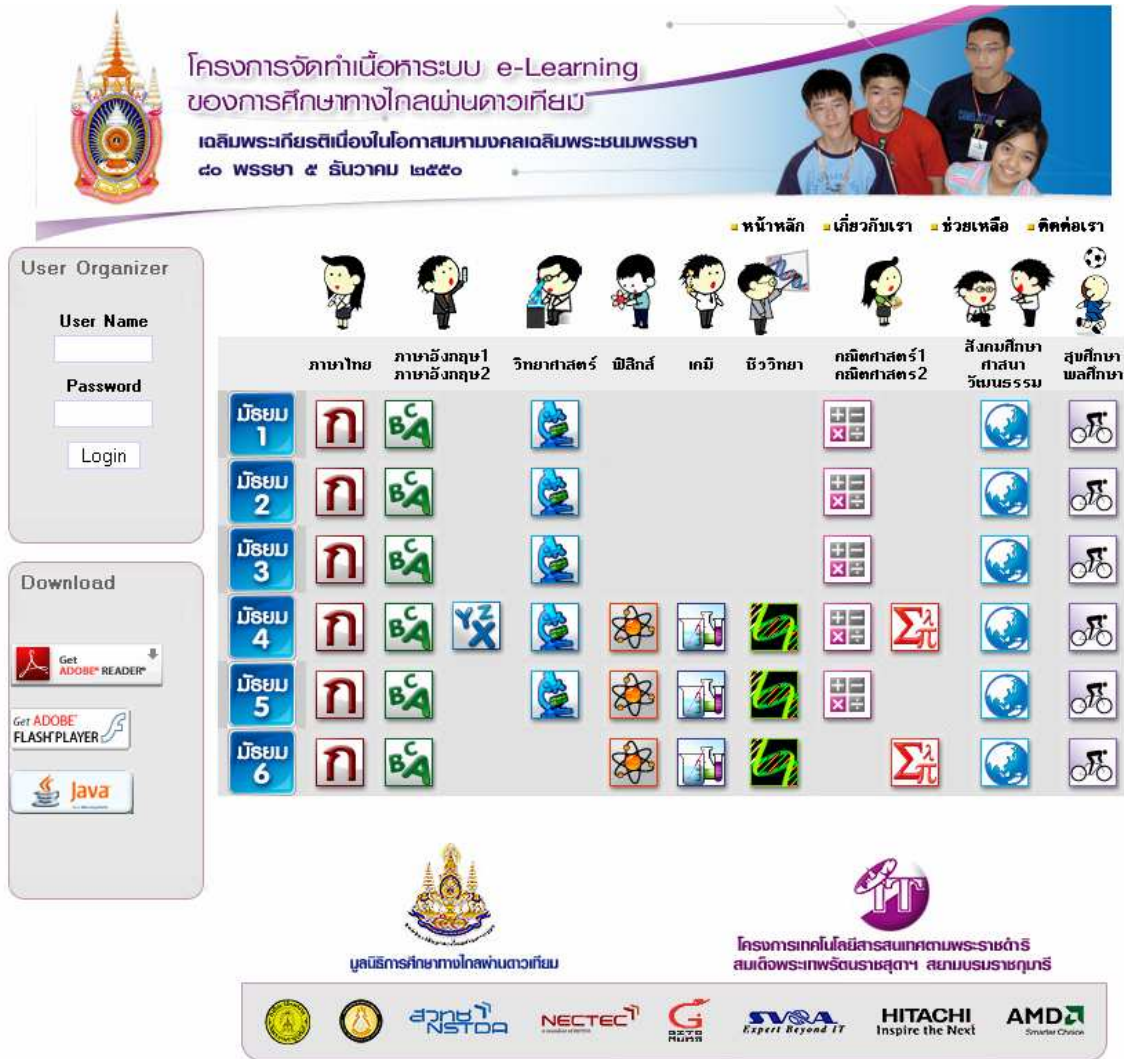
โครงการจัดทำเนื้อหาระบบ e-Learning ของการศึกษาทางไกลผ่านดาวเทียม

เฉลิมพระเกียรติเนื่องในโอกาสมหามงคลเฉลิมพระชนมพรรษา ๘๐ พรรษา ๕ ธันวาคม ๒๕๕๐

หน้าหลัก เกี่ยวกับเรา ช่วยเหลือ ติดต่อเรา

User Organizer

User Name

Password

Login

Download

Get ADOBE READER

Get ADOBE FLASH PLAYER

Java

| | ภาษาไทย | ภาษาอังกฤษ1 ภาษาอังกฤษ2 | | วิทยาศาสตร์ | ฟิสิกส์ | เคมี | ชีววิทยา | คณิตศาสตร์1 คณิตศาสตร์2 | | สังคมศึกษา ศาสนา วัฒนธรรม | สุขศึกษา พลศึกษา |
|---|---|---|---|---|---|---|---|---|---|---|---|
| มัธยม 1 | ก | BCA | | | | | | | | | |
| มัธยม 2 | ก | BCA | | | | | | | | | |
| มัธยม 3 | ก | BCA | | | | | | | | | |
| มัธยม 4 | ก | BCA | YZX | | | | | | Σλπ | | |
| มัธยม 5 | ก | BCA | | | | | | | | | |
| มัธยม 6 | ก | BCA | | | | | | | Σλπ | | |

มูลนิธิการศึกษาทางไกลผ่านดาวเทียม

IT

โครงการเทคโนโลยีสารสนเทศตามพระราชดำริ สมเด็จพระเทพรัตนราชสุดาฯ สยามบรมราชกุมารี

สวทช NSTDA

NECTEC

SVOA Expert Beyond IT

HITACHI Inspire the Next

AMD Smarter Choice